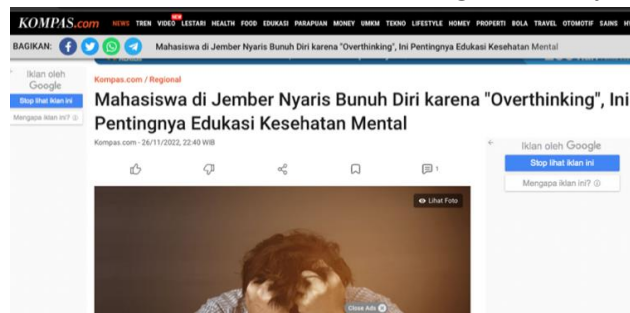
KOMPAS.com NEWS TREN NEW VIDEO LESTARI HEALTH FOOD EDUKASI PARAPUAN MONEY UMKM TEKNO LIFESTYLE HOMEY PROPERTI BOLA TRAVEL OTOMOTIF SAINS H

BAGIKAN:

Mahasiswa di Jember Nyaris Bunuh Diri karena "Overthinking", Ini Pentingnya Edukasi Kesehatan Mental

Iklan oleh Google
Stop lihat iklan ini
Mengapa iklan ini?

Kompas.com / Regional

Mahasiswa di Jember Nyaris Bunuh Diri karena "Overthinking", Ini Pentingnya Edukasi Kesehatan Mental

Kompas.com - 26/11/2022, 22:40 WIB

1

Lihat Foto

Close Ads

Iklan oleh Google
Stop lihat iklan ini
Mengapa iklan ini?